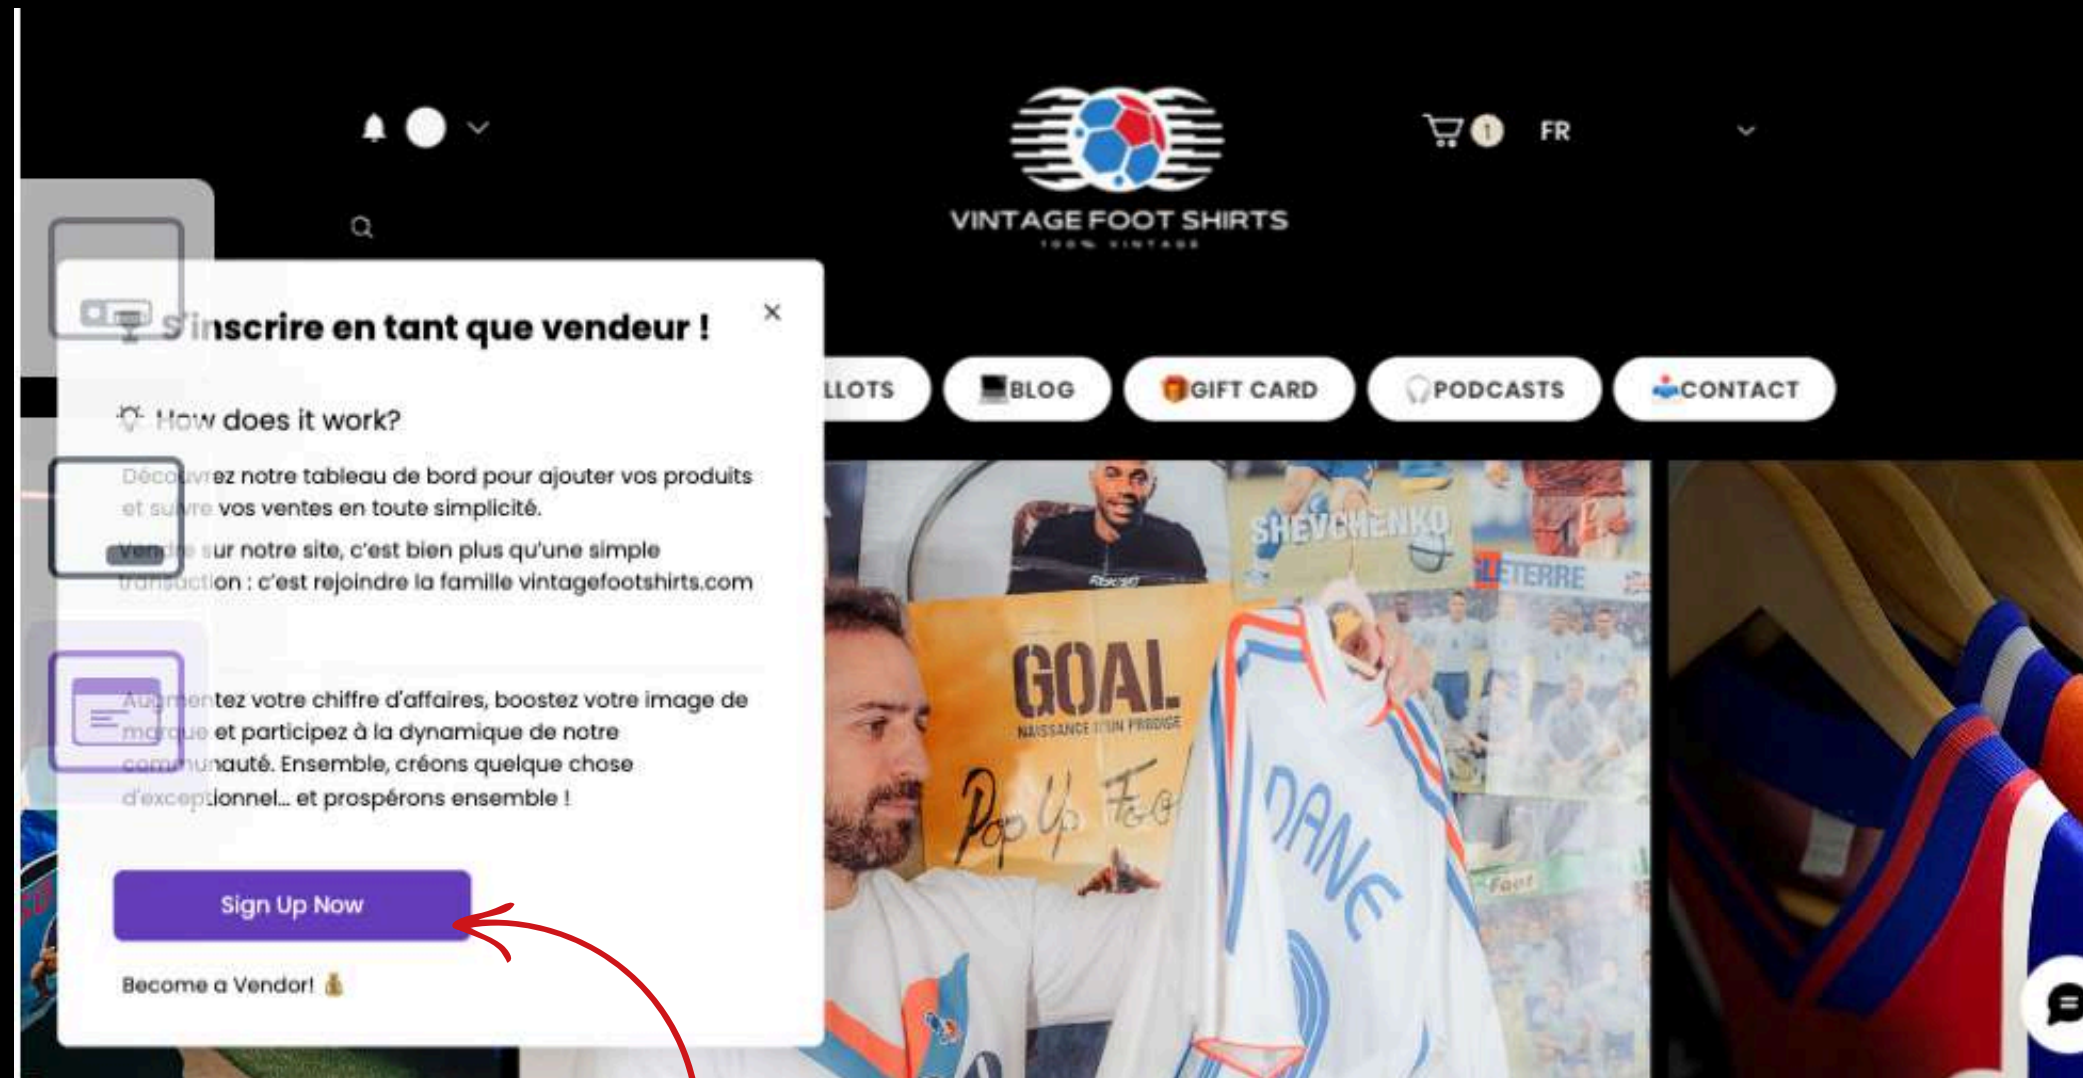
1 FR

VINTAGE FOOT SHIRTS
100% VINTAGE

S'inscrire en tant que vendeur !

×

LLOTS BLOG GIFT CARD PODCASTS CONTACT

How does it work?

Découvrez notre tableau de bord pour ajouter vos produits et suivre vos ventes en toute simplicité.

Vendre sur notre site, c'est bien plus qu'une simple transaction : c'est rejoindre la famille vintagefootshirts.com

Augmentez votre chiffre d'affaires, boostez votre image de marque et participez à la dynamique de notre communauté. Ensemble, créons quelque chose d'exceptionnel... et prospérons ensemble !

Sign Up Now

Become a Vendor!

SHEVCHENKO
LETERRE
GOAL
NAISSANCE D'UN PRODIGE
Pop Up Foot
DANE
Foot